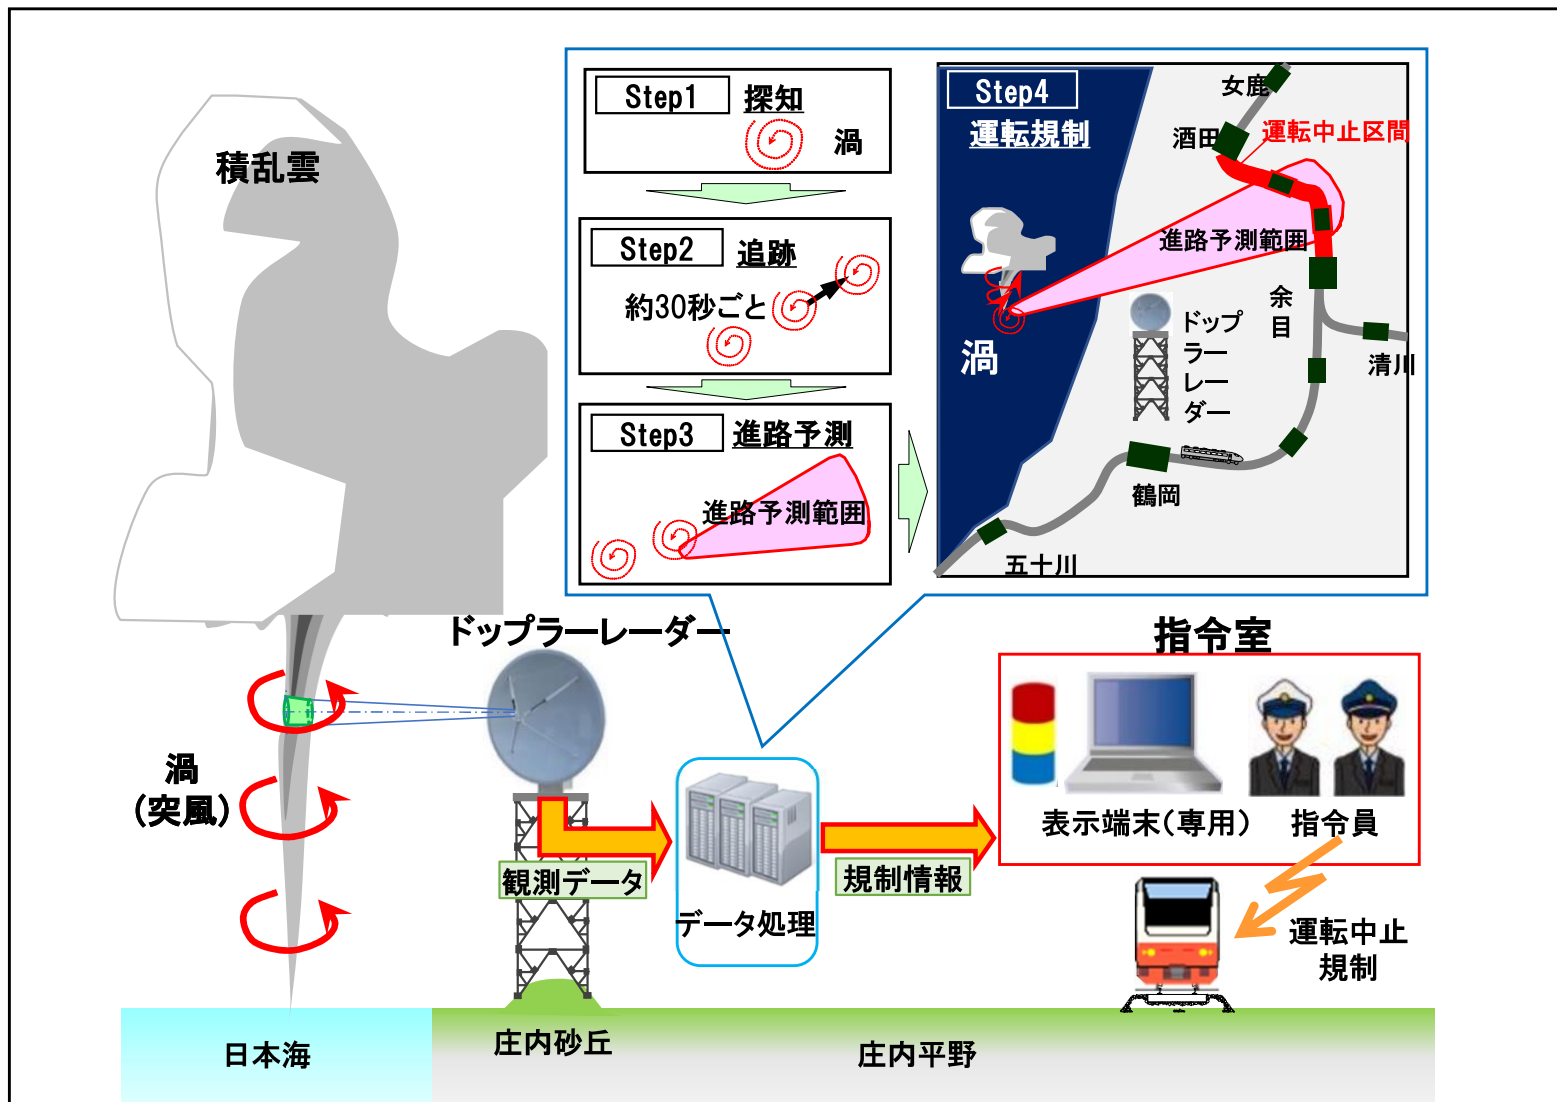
積乱雲

Step1 探知
渦

Step2 追跡
約30秒ごと

Step3 進路予測
進路予測範囲

Step4
運転規制
女鹿
酒田
運転中止区間
進路予測範囲
渦
余目
ドップラーレーダー
清川
鶴岡
五十川

ドップラーレーダー
渦
(突風)
観測データ
データ処理
規制情報
指令室
表示端末(専用)
指令員
運転中止
規制
日本海
庄内砂丘
庄内平野